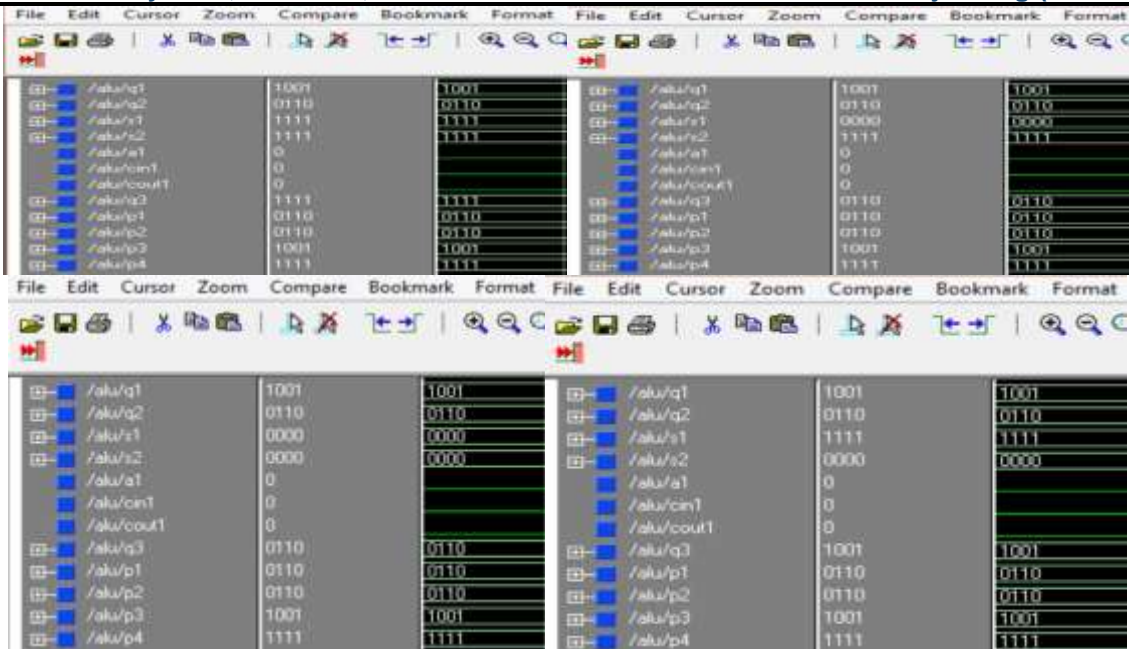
File Edit Cursor Zoom Compare Bookmark Format

| | | |
|---|---|---|
| /alu/q1 | 1001 | 1001 |
| /alu/q2 | 0110 | 0110 |
| /alu/s1 | 1111 | 1111 |
| /alu/s2 | 1111 | 1111 |
| /alu/a1 | 0 | |
| /alu/cin1 | 0 | |
| /alu/cout1 | 0 | |
| /alu/q3 | 1111 | 1111 |
| /alu/p1 | 0110 | 0110 |
| /alu/p2 | 0110 | 0110 |
| /alu/p3 | 1001 | 1001 |
| /alu/p4 | 1111 | 1111 |

File Edit Cursor Zoom Compare Bookmark Format

| | | |
|---|---|---|
| /alu/q1 | 1001 | 1001 |
| /alu/q2 | 0110 | 0110 |
| /alu/s1 | 0000 | 0000 |
| /alu/s2 | 1111 | 1111 |
| /alu/a1 | 0 | |
| /alu/cin1 | 0 | |
| /alu/cout1 | 0 | |
| /alu/q3 | 0110 | 0110 |
| /alu/p1 | 0110 | 0110 |
| /alu/p2 | 0110 | 0110 |
| /alu/p3 | 1001 | 1001 |
| /alu/p4 | 1111 | 1111 |

File Edit Cursor Zoom Compare Bookmark Format

| | | |
|---|---|---|
| /alu/q1 | 1001 | 1001 |
| /alu/q2 | 0110 | 0110 |
| /alu/s1 | 0000 | 0000 |
| /alu/s2 | 0000 | 0000 |
| /alu/a1 | 0 | |
| /alu/cin1 | 0 | |
| /alu/cout1 | 0 | |
| /alu/q3 | 0110 | 0110 |
| /alu/p1 | 0110 | 0110 |
| /alu/p2 | 0110 | 0110 |
| /alu/p3 | 1001 | 1001 |
| /alu/p4 | 1111 | 1111 |

File Edit Cursor Zoom Compare Bookmark Format

| | | |
|---|---|---|
| /alu/q1 | 1001 | 1001 |
| /alu/q2 | 0110 | 0110 |
| /alu/s1 | 1111 | 1111 |
| /alu/s2 | 0000 | 0000 |
| /alu/a1 | 0 | |
| /alu/cin1 | 0 | |
| /alu/cout1 | 0 | |
| /alu/q3 | 1001 | 1001 |
| /alu/p1 | 0110 | 0110 |
| /alu/p2 | 0110 | 0110 |
| /alu/p3 | 1001 | 1001 |
| /alu/p4 | 1111 | 1111 |